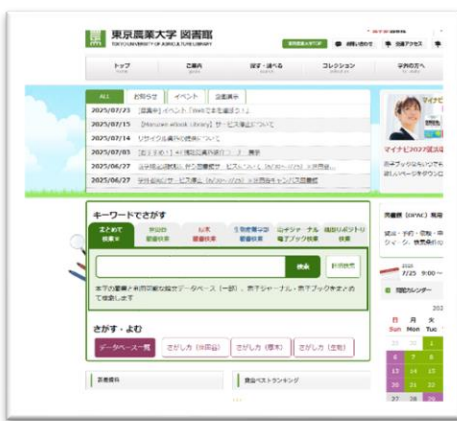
東京農業大学 図書館
TOKYO UNIVERSITY OF AGRICULTURE LIBRARY

お問い合わせ
交通アクセス

トップ
ご案内
探す・調べる
コレクション
学外の方へ

ALL
お知らせ
イベント
企画展示

2025/07/23 [図書館] イベント「Wellでも描ほう!」
2025/07/15 [Maruzen eBook Library] サービス停止について
2025/07/14 リサイクル資料の提供について
2025/07/03 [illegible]
2025/06/27 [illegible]
2025/06/27 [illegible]

キーワードでさがす
まとめて検索
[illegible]
検索
詳細検索

さがす・よむ
データベース一覧
さがしかた（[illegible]）
さがしかた（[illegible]）
さがしかた（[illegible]）

マイナビ2027就活
マイナビ2027就活

2025
7/25 9:00～

日 月 火
Sun Mon Tue
6 7 8
13 14 15
20 21 22
27 28 29